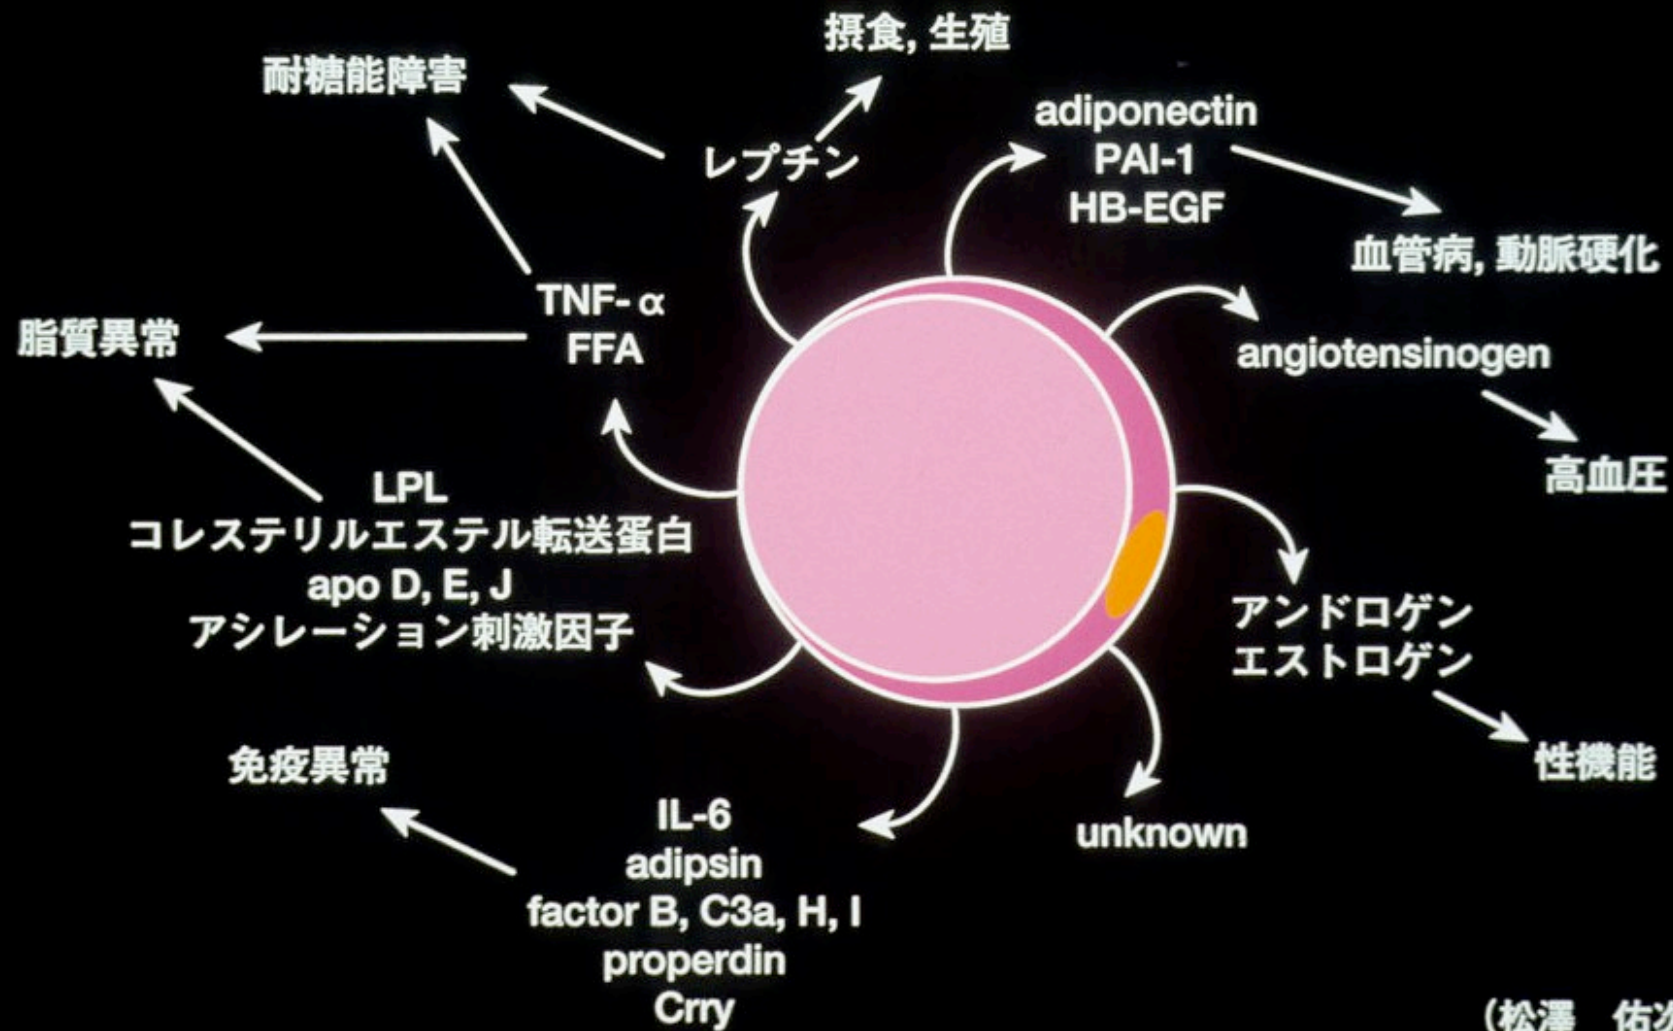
摂食, 生殖

耐糖能障害

レプチン

adiponectin
PAI-1
HB-EGF

血管病, 動脈硬化

TNF-α
FFA

脂質異常

angiotensinogen

高血圧

LPL
コレステリルエステル転送蛋白
apo D, E, J
アシレーション刺激因子

アンドロゲン
エストロゲン

性機能

免疫異常

IL-6
adipsin
factor B, C3a, H, I
properdin
Crry

unknown

（松澤　佑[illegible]